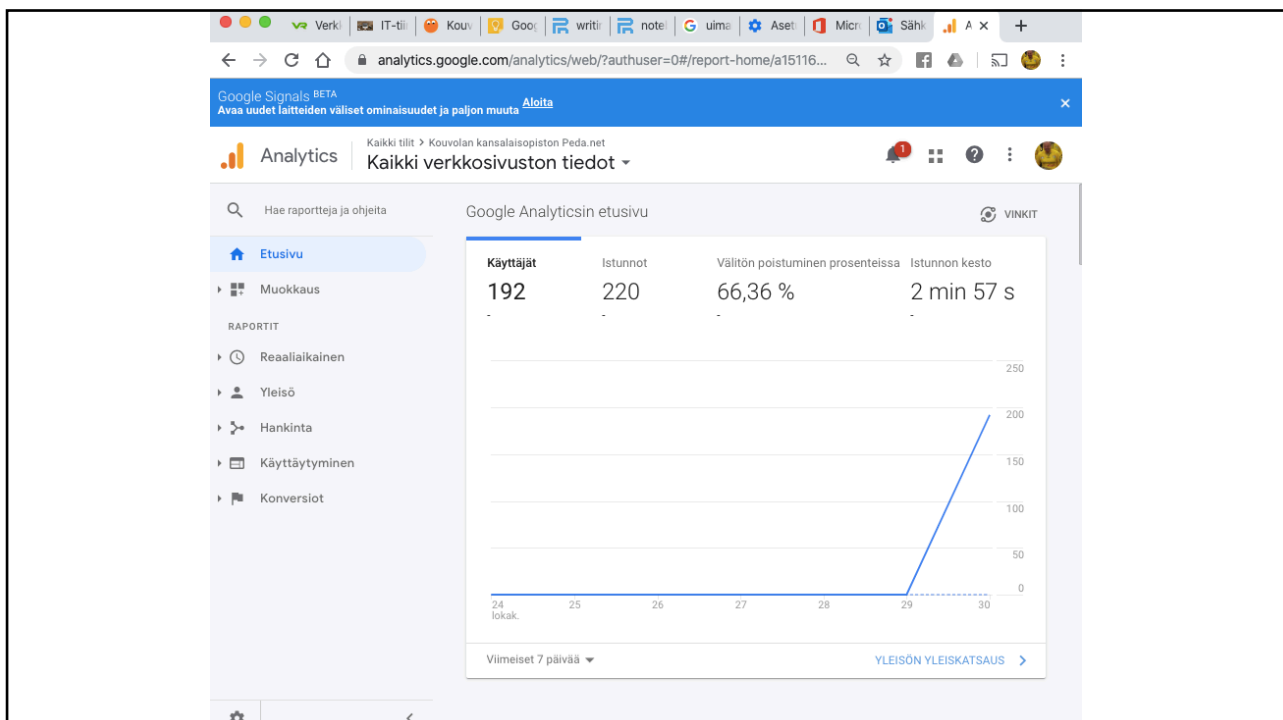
Verkl | IT-tii | Kouv | Goo | writi | note | uima | Aset | Micr | Sähk | A ×

analytics.google.com/analytics/web/?authuser=0#/report-home/a15116...

Google Signals BETA
Avaa uudet laitteiden väliset ominaisuudet ja paljon muuta Aloita

Analytics

Kaikki tilit > Kouvolan kansalaisopiston Peda.net
Kaikki verkkosivuston tiedot

1

Hae raportteja ja ohjeita

Etusivu

Muokkaus

RAPORTIT

Reaaliaikainen

Yleisö

Hankinta

Käyttäytyminen

Konversiot

Google Analyticsin etusivu

VINKIT

| Käyttäjät | Istunnot | Välitön poistuminen prosenteissa | Istunnon kesto |
|---|---|---|---|
| 192 | 220 | 66,36 % | 2 min 57 s |
| - | - | - | - |

250
200
150
100
50
0

24 lokak. 25 26 27 28 29 30

Viimeiset 7 päivää

YLEISÖN YLEISKATSAUS